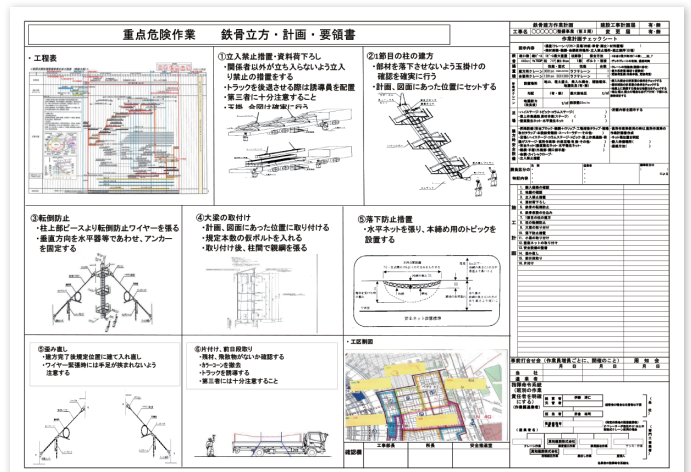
重点危険作業　　鉄骨立方・計画・要領書

・工程表

①立入禁止措置・資料荷下ろし
・関係者以外が立ち入らないよう立入り禁止の措置をする
・トラックを後退させる際は誘導員を配置
・第三者に十分注意すること
・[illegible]

②1節目の柱の建方
・部材を落下させないよう玉掛けの確認を確実に行う
・計画、図面にあった位置にセットする

③転倒防止
・柱上部ピースより転倒防止ワイヤーを張る
・垂直方向を水平器であわせ、アンカーを固定する

④大梁の取付け
・計画、図面にあった位置に取り付ける
・規定本数の仮ボルトを入れる
・取り付け後、柱間で親綱を張る

⑤落下防止措置
・水平ネットを張り、本締め用のトビックを設置する

⑤歪み直し
・建方完了後規定位置に建て入れ直し
・ワイヤー緊張時には手足が挟まれないよう注意する

⑥片付け、前日段取り
・残材、飛散物がないか確認する
・クレーンを撤去
・トラックを誘導する
・第三者には十分注意すること

・工区割図

鉄骨建方作業計画
工事名 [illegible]
作業計画チェックシート

事前打合せ会（作業責任者ごとに、開催のこと）
周知会
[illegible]